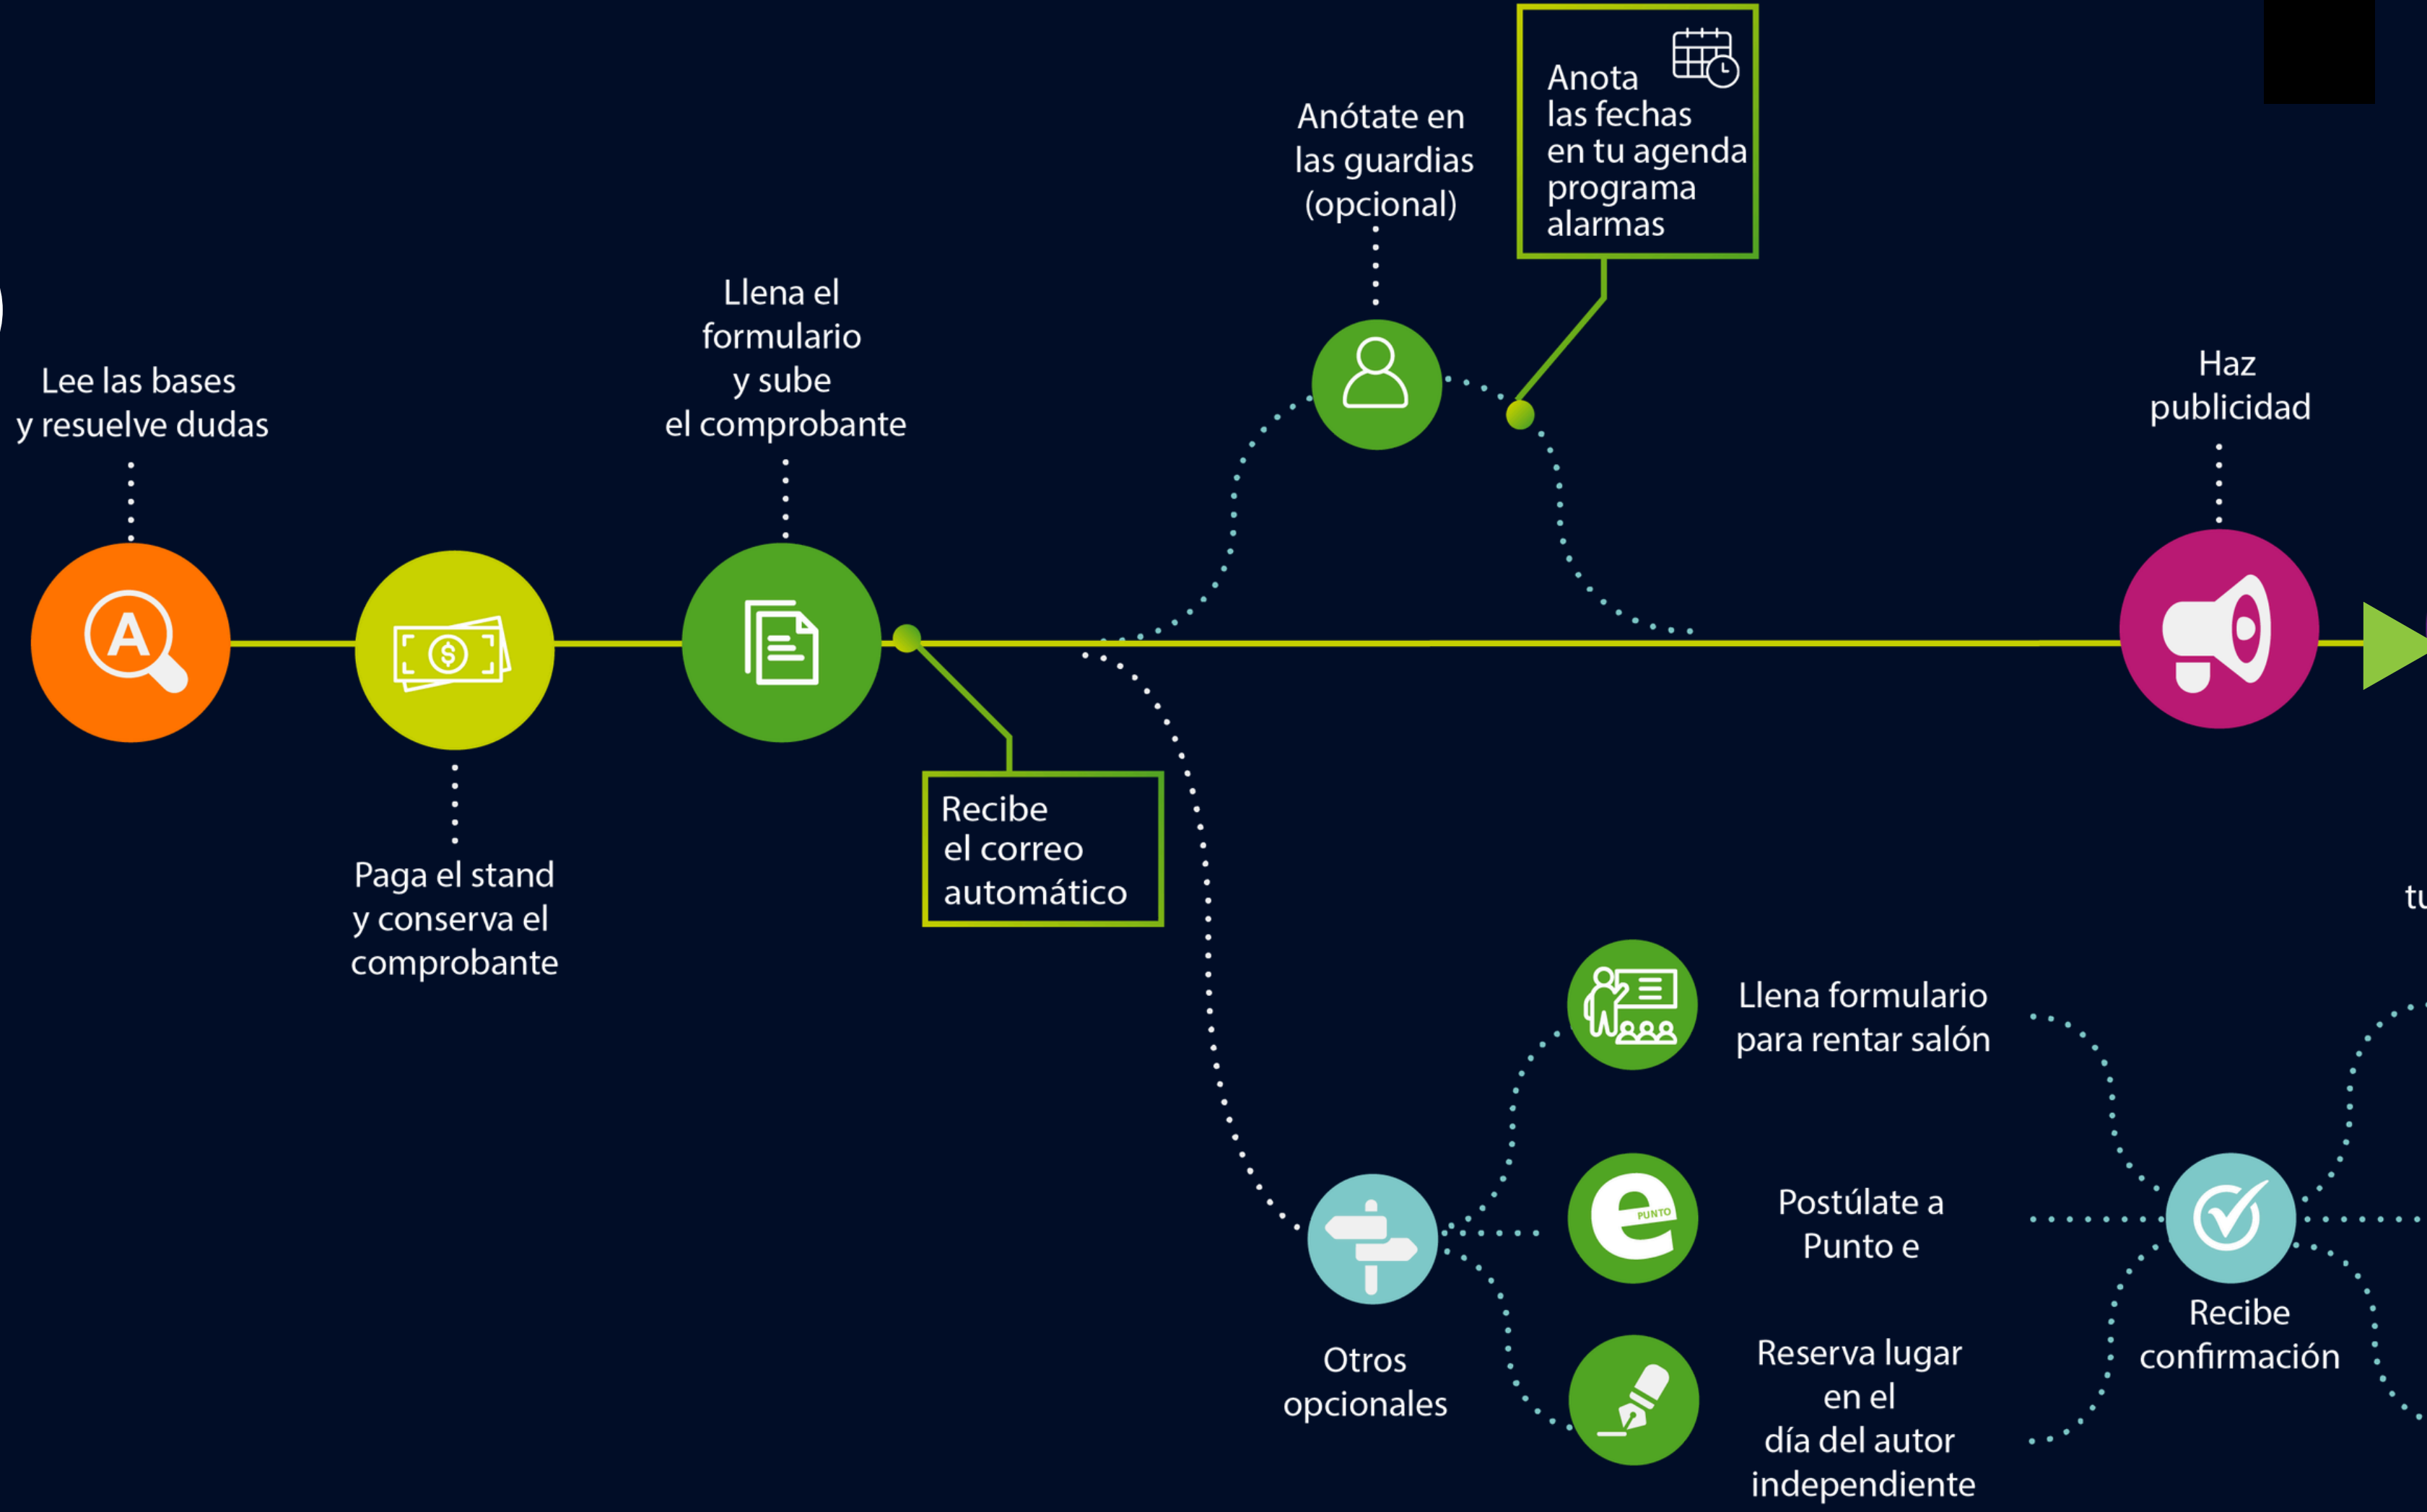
Lee las bases y resuelve dudas

Paga el stand y conserva el comprobante

Llena el formulario y sube el comprobante

Recibe el correo automático

Anótate en las guardias (opcional)

Anota las fechas en tu agenda programa alarmas

Haz publicidad

tu

Otros opcionales

Llena formulario para rentar salón

Postúlate a Punto e

PUNTO

Reserva lugar en el día del autor independiente

Recibe confirmación